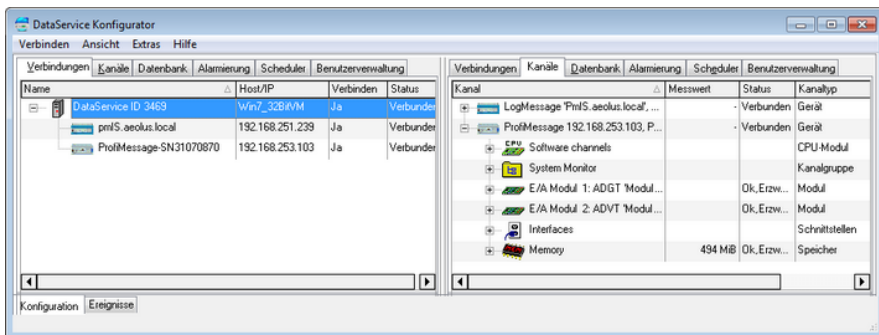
DataService Konfigurator

Verbinden Ansicht Extras Hilfe

Verbindungen | Kanäle | Datenbank | Alarmierung | Scheduler | Benutzerverwaltung

| Name | Host/IP | Verbinden | Status |
|---|---|---|---|
| DataService ID 3469 | Win7_32BitVM | Ja | Verbunder |
| pmIS.aeolus.local | 192.168.251.239 | Ja | Verbunder |
| ProfiMessage-SN31070870 | 192.168.253.103 | Ja | Verbunder |

Verbindungen | Kanäle | Datenbank | Alarmierung | Scheduler | Benutzerverwaltung

| Kanal | Messwert | Status | Kanaltyp |
|---|---|---|---|
| LogMessage 'PmIS.aeolus.local', ... | - | Verbunden | Gerät |
| ProfiMessage 192.168.253.103, P... | - | Verbunden | Gerät |
| CPU Software channels | | | CPU-Modul |
| System Monitor | | | Kanalgruppe |
| E/A Modul 1: ADGT 'Modul ... | | Ok,Erzw... | Modul |
| E/A Modul 2: ADVT 'Modul ... | | Ok,Erzw... | Modul |
| Interfaces | | | Schnittstellen |
| Memory | 494 MiB | Ok,Erzw... | Speicher |

Konfiguration | Ereignisse